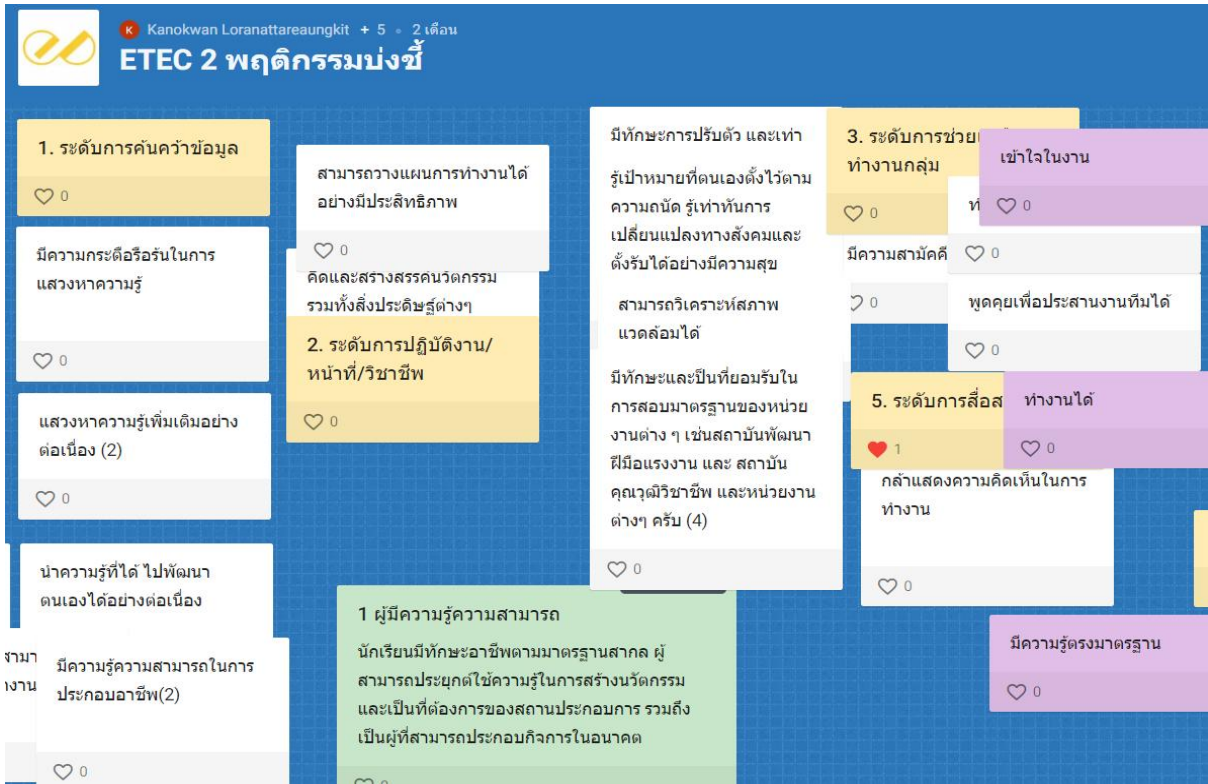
K Kanokwan Loranattareaungkit + 5 • 2 เดือน

ETEC 2 พฤติกรรมบ่งชี้

1. ระดับการค้นคว้าข้อมูล

♡ 0

มีความกระตือรือร้นในการแสวงหาความรู้

♡ 0

แสวงหาความรู้เพิ่มเติมอย่างต่อเนื่อง (2)

♡ 0

นำความรู้ที่ได้ ไปพัฒนาตนเองได้อย่างต่อเนื่อง

ามา
งาน

มีความรู้ความสามารถในการประกอบอาชีพ(2)

♡ 0

สามารถวางแผนการทำงานได้อย่างมีประสิทธิภาพ

♡ 0

คิดและสร้างสรรค์นวัตกรรม รวมทั้งสิ่งประดิษฐ์ต่างๆ

2. ระดับการปฏิบัติงาน/หน้าที่/วิชาชีพ

♡ 0

1 ผู้มีความรู้ความสามารถ

นักเรียนมีทักษะอาชีพตามมาตรฐานสากล ผู้สามารถประยุกต์ใช้ความรู้ในการสร้างนวัตกรรม และเป็นที่ต้องการของสถานประกอบการ รวมถึงเป็นผู้ที่สามารถประกอบกิจการในอนาคต

♡ 0

มีทักษะการปรับตัว และเท่า

รู้เป้าหมายที่ตนเองตั้งไว้ตามความถนัด รู้เท่าทันการเปลี่ยนแปลงทางสังคมและตั้งรับได้อย่างมีความสุข

สามารถวิเคราะห์สภาพแวดล้อมได้

มีทักษะและปืนที่ยอมรับในการสอบมาตรฐานของหน่วยงานต่าง ๆ เช่นสถาบันพัฒนาฝีมือแรงงาน และ สถาบันคุณวุฒิวิชาชีพ และหน่วยงานต่างๆ ครับ (4)

♡ 0

3. ระดับการช่วย
ทำงานกลุ่ม

♡ 0

มีความสามัคคี

♡ 0

ท

♡ 0

เข้าใจในงาน

♡ 0

พูดคุยเพื่อประสานงานทีมได้

♡ 0

5. ระดับการสื่อส

♥ 1

ทำงานได้

♡ 0

กล้าแสดงความคิดเห็นในการทำงาน

♡ 0

มีความรู้ตรงมาตรฐาน

♡ 0